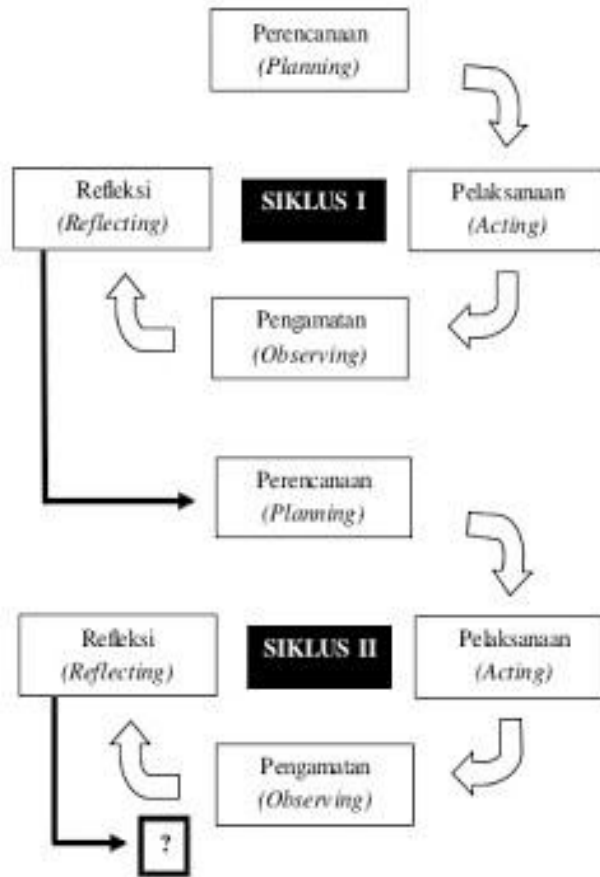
Perencanaan
(Planning)

Refleksi
(Reflecting)

SIKLUS I

Pelaksanaan
(Acting)

Pengamatan
(Observing)

Perencanaan
(Planning)

Refleksi
(Reflecting)

SIKLUS II

Pelaksanaan
(Acting)

Pengamatan
(Observing)

?